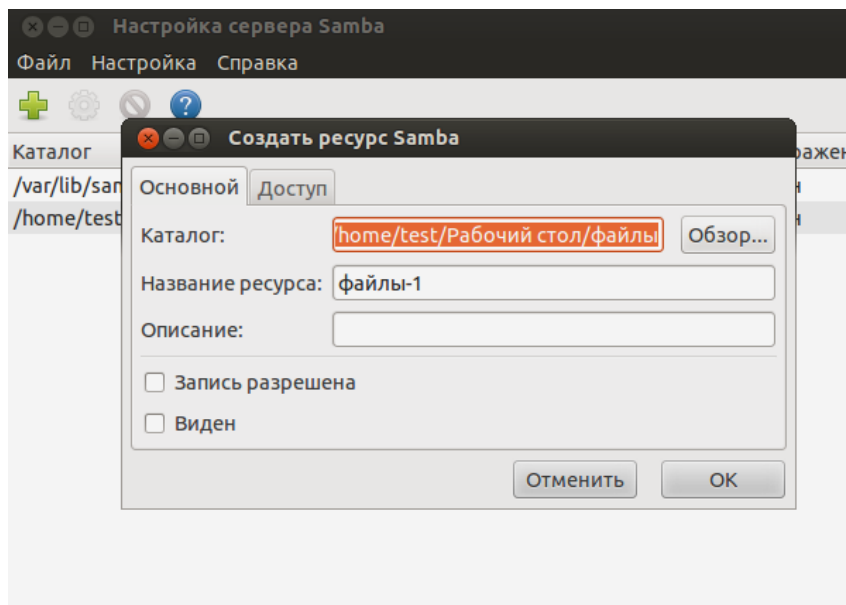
Настройка сервера Samba
Файл Настройка Справка
Каталог
/var/lib/san
/home/test
ражен
н
н
Создать ресурс Samba
Основной Доступ
Каталог: /home/test/Рабочий стол/файлы Обзор...
Название ресурса: файлы-1
Описание:
Запись разрешена
Виден
Отменить OK